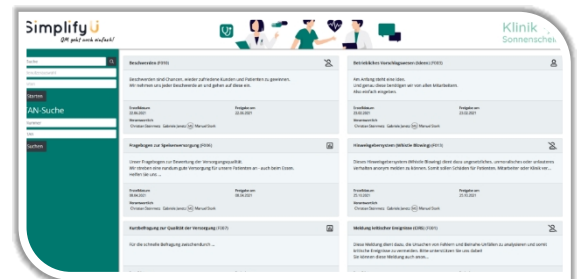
Simplify
Oft geht auch einfach!

Klinik
Sonnensche

Starten
VAN-Suche
Suchen

Beschwerden (F010)
Beschwerden sind Chancen, wieder zufriedene Kunden und Patienten zu gewinnen. Wir nehmen uns jeder Beschwerde an und gehen auf diese ein.
Erstellt am 22.06.2021
Freigabe am 22.06.2021
Verantwortlich
Christian Dammers · Gabriele Jansen · Manuel Dorit

Betrieblisches Vorschlagswesen (Ideen) (F007)
Am Anfang steht eine Idee, und genau diese benötigen wir von allen Mitarbeitern. Also einfach eingeben.
Erstellt am 23.02.2021
Freigabe am 23.02.2021
Verantwortlich
Christian Dammers · Gabriele Jansen · Manuel Dorit

Fragebogen zur Speiseversorgung (F006)
Unser Fragebogen zur Bewertung der Versorgungsqualität. Wir streben eine rundum gute Versorgung für unsere Patienten an - auch beim Essen. Helfen Sie uns ...
Erstellt am 08.06.2021
Freigabe am 08.06.2021
Verantwortlich
Christian Dammers · Gabriele Jansen · Manuel Dorit

Hinweisgebersystem (Whistle Blowing) (F003)
Dieses Hinweisgebersystem (Whistle Blowing) dient dazu ungesetzliches, unmoralisches oder anderes Verhalten anonym melden zu können. Somit sollen Schäden für Patienten, Mitarbeiter oder Klinik ver...
Erstellt am 25.10.2021
Freigabe am 25.10.2021
Verantwortlich
Christian Dammers · Gabriele Jansen · Manuel Dorit

Kurzbefragung zur Qualität der Versorgung (F007)
Hol die schnelle Befragung zwischendurch ...

Meldung kritischer Ereignisse (CIRS) (F001)
Diese Meldung dient dazu, die Ursachen von Fehlern und Beinahe-Unfällen zu analysieren und somit kritische Ereignisse zu vermeiden. Bitte unterstützen Sie uns dabei! Sie können diese Meldung auch anon...